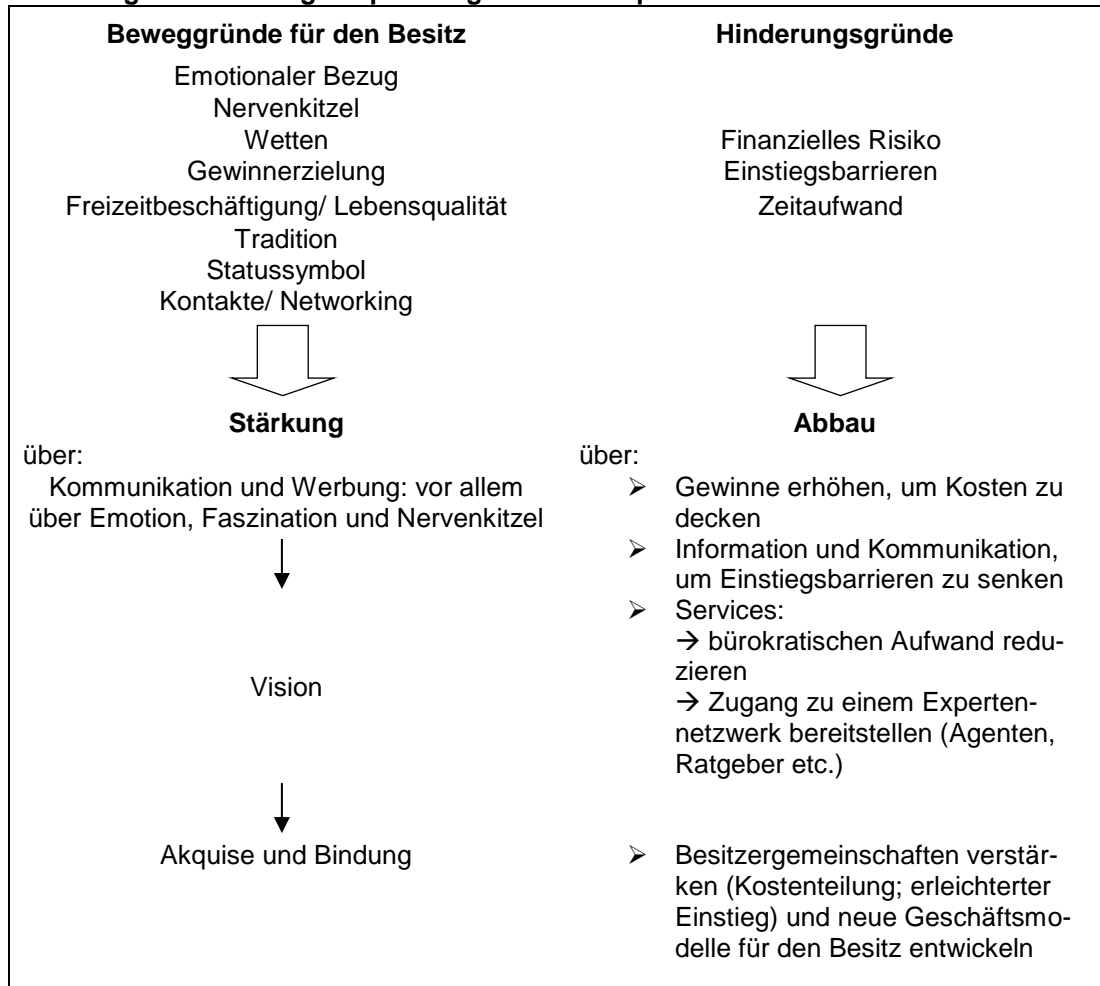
Beweggründe für den Besitz

Emotionaler Bezug
Nervenkitzel
Wetten
Gewinnerzielung
Freizeitbeschäftigung/ Lebensqualität
Tradition
Statussymbol
Kontakte/ Networking

Stärkung

über:

Kommunikation und Werbung: vor allem über Emotion, Faszination und Nervenkitzel

Vision

Akquise und Bindung

Hinderungsgründe

Finanzielles Risiko
Einstiegsbarrieren
Zeitaufwand

Abbau

über:

- Gewinne erhöhen, um Kosten zu decken
- Information und Kommunikation, um Einstiegsbarrieren zu senken
- Services:
→ bürokratischen Aufwand reduzieren
→ Zugang zu einem Expertennetzwerk bereitstellen (Agenten, Ratgeber etc.)
- Besitzergemeinschaften verstärken (Kostenteilung; erleichterter Einstieg) und neue Geschäftsmodelle für den Besitz entwickeln